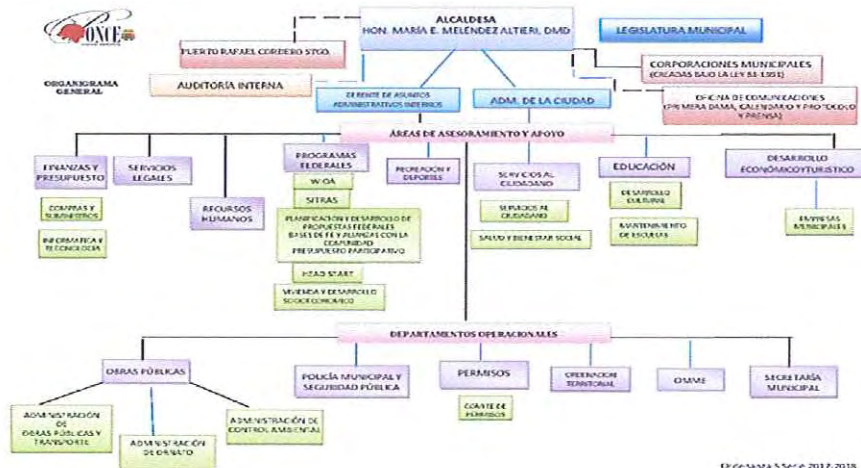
PONCE

ORGANIGRAMA GENERAL

ALCALDESA
HON. MARÍA E. MELENDEZ ALTIERI, DMD

LEGISLATURA MUNICIPAL

PUERTO RAFAEL CORDERO STGO.

AUDITORÍA INTERNA

CORPORACIONES MUNICIPALES
(CREADAS BAJO LA LEY 81-1991)

GERENTE DE ASUNTOS ADMINISTRATIVOS INTERNOS

ADM. DE LA CIUDAD

OFICINA DE COMUNICACIONES
(PRIMERA DAMA, CALENDARIO Y PROTOCOLO Y PRENSA)

ÁREAS DE ASESORAMIENTO Y APOYO

FINANZAS Y PRESUPUESTO

COMPRAS Y SUMINISTROS

INFORMÁTICA Y TECNOLOGÍA

SERVICIOS LEGALES

RECURSOS HUMANOS

PROGRAMAS FEDERALES

WIOA

SITRAS

PLANIFICACION Y DESARROLLO DE PROPUESTAS FEDERALES BASE DE FE Y ALIANZAS CON LA COMUNIDAD PRESUPUESTO PARTICIPATIVO

HEAD START

VIVIENDA Y DESARROLLO SOCIOECONOMICO

RECREACIÓN Y DEPORTES

SERVICIOS AL CIUDADANO

SERVICIOS AL CIUDADANO

SALUD Y BIENESTAR SOCIAL

EDUCACIÓN

DESARROLLO CULTURAL

MANTENIMIENTO DE ESCUELAS

DESARROLLO ECONÓMICO/TURÍSTICO

EMPRESAS MUNICIPALES

DEPARTAMENTOS OPERACIONALES

OBRAS PÚBLICAS

ADMINISTRACIÓN DE OBRAS PÚBLICAS Y TRANSPORTE

ADMINISTRACIÓN DE ORNATO

ADMINISTRACIÓN DE CONTROL AMBIENTAL

POLICÍA MUNICIPAL Y SEGURIDAD PÚBLICA

PERMISOS

COMITÉ DE PERMISOS

ORDENACIÓN TERRITORIAL

OMME

SECRETARÍA MUNICIPAL

Organigrama 5 Sec. 2017-2018